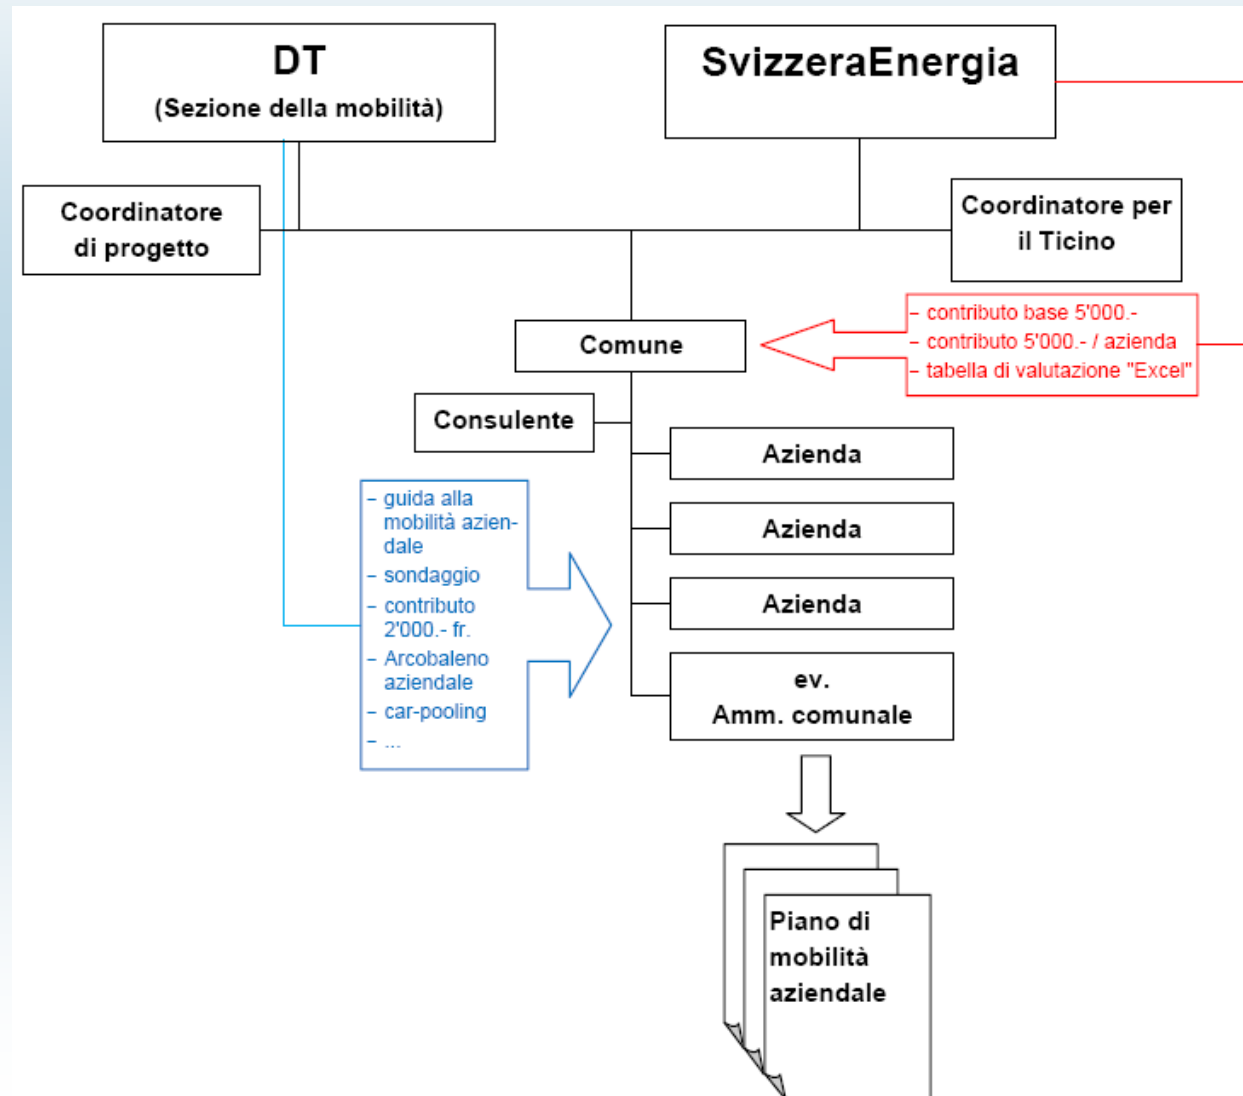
DT
(Sezione della mobilità)

SvizzeraEnergia

Coordinatore di progetto

Coordinatore per il Ticino

Comune

- contributo base 5'000.-
- contributo 5'000.- / azienda
- tabella di valutazione "Excel"

Consulente

Azienda

Azienda

Azienda

ev.
Amm. comunale

- guida alla mobilità aziendale
- sondaggio
- contributo 2'000.- fr.
- Arcobaleno aziendale
- car-pooling
- ...

Piano di mobilità aziendale